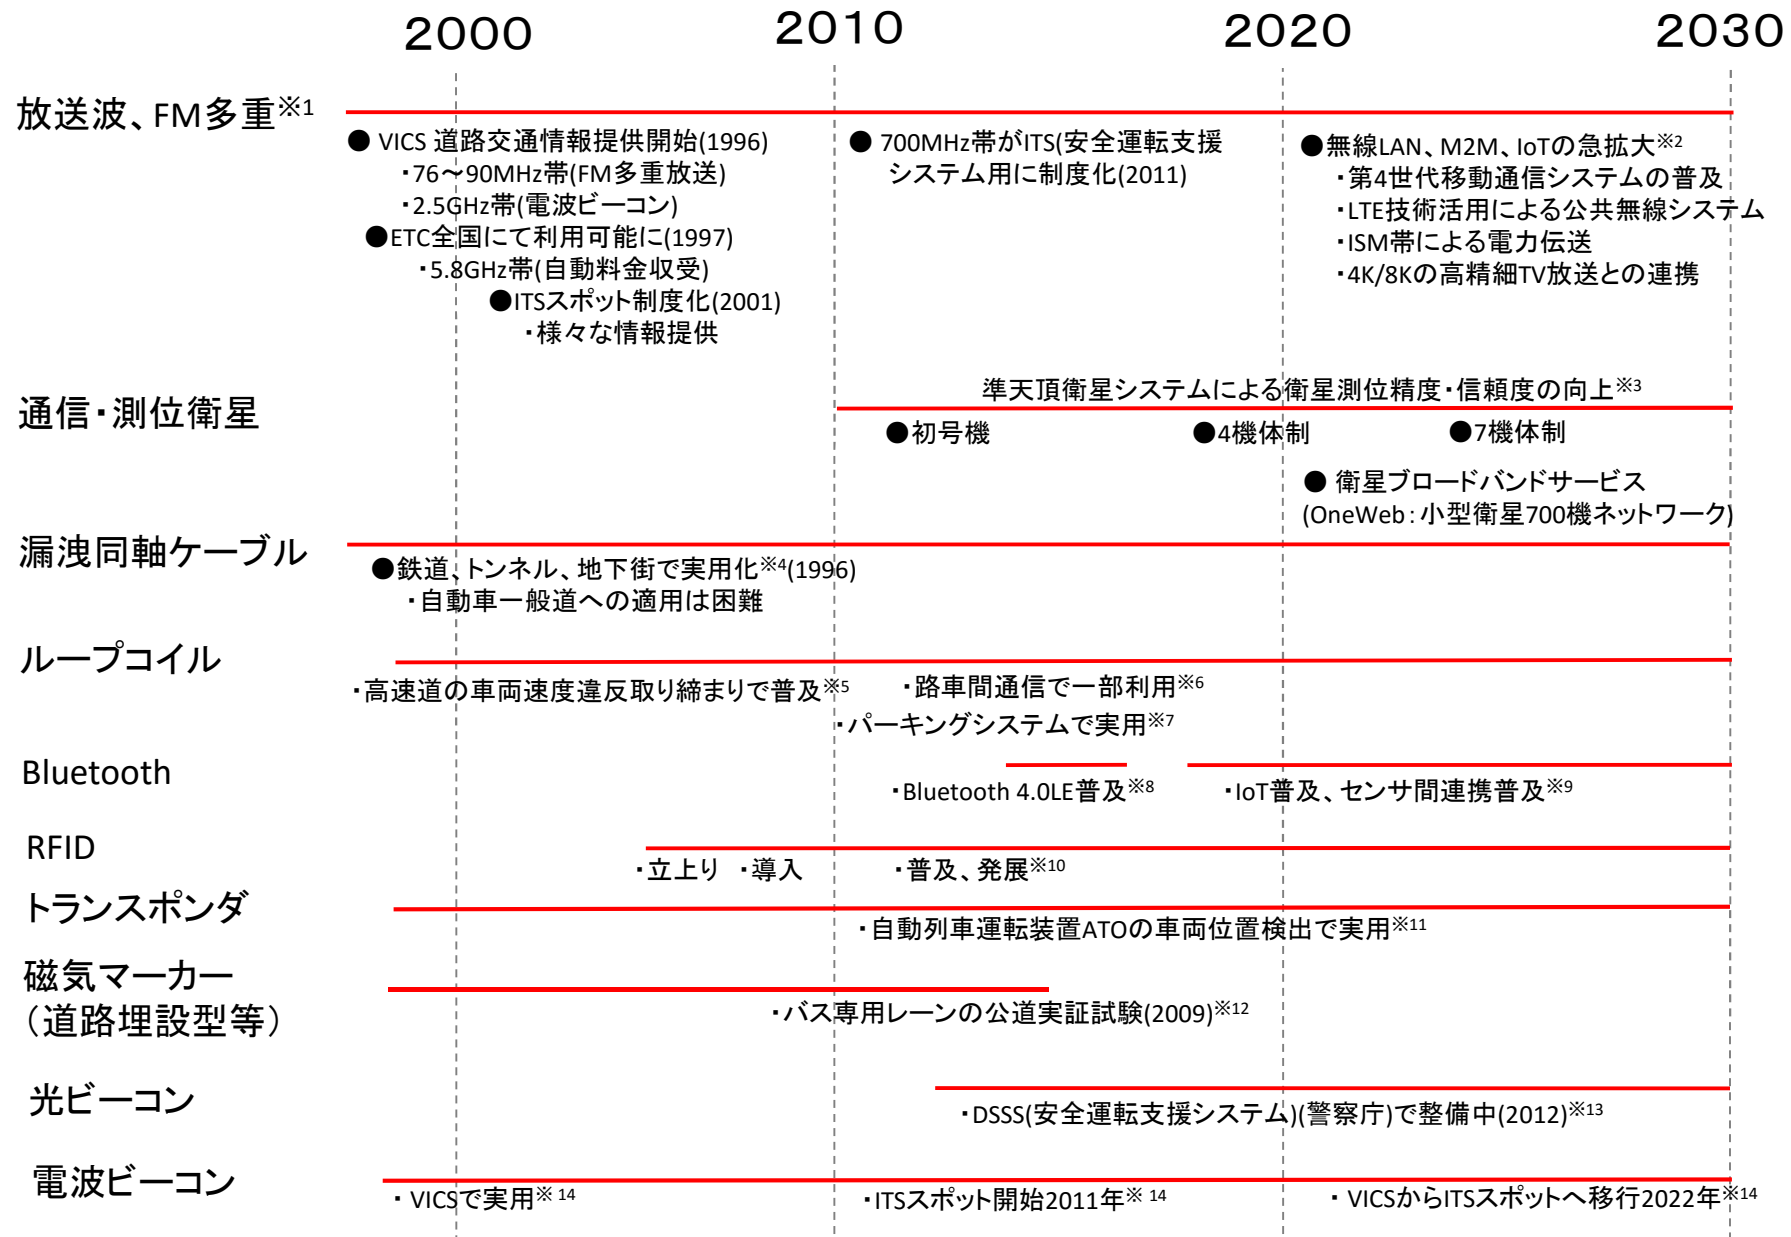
2000 2010 2020 2030

放送波、FM多重※1

● VICS 道路交通情報提供開始(1996)
・76～90MHz帯(FM多重放送)
・2.5GHz帯(電波ビーコン)
●ETC全国にて利用可能に(1997)
・5.8GHz帯(自動料金収受)
●ITSスポット制度化(2001)
・様々な情報提供

● 700MHz帯がITS(安全運転支援システム用に制度化(2011)

●無線LAN、M2M、IoTの急拡大※2
・第4世代移動通信システムの普及
・LTE技術活用による公共無線システム
・ISM帯による電力伝送
・4K/8Kの高精細TV放送との連携

通信・測位衛星

準天頂衛星システムによる衛星測位精度・信頼度の向上※3
●初号機 ●4機体制 ●7機体制
● 衛星ブロードバンドサービス
(OneWeb：小型衛星700機ネットワーク)

漏洩同軸ケーブル

●鉄道、トンネル、地下街で実用化※4(1996)
・自動車一般道への適用は困難

ループコイル

・高速道の車両速度違反取り締まりで普及※5
・路車間通信で一部利用※6
・パーキングシステムで実用※7

Bluetooth

・Bluetooth 4.0LE普及※8
・IoT普及、センサ間連携普及※9

RFID

・立上り ・導入
・普及、発展※10

トランスポンダ

・自動列車運転装置ATOの車両位置検出で実用※11

磁気マーカー
(道路埋設型等)

・バス専用レーンの公道実証試験(2009)※12

光ビーコン

・DSSS(安全運転支援システム)(警察庁)で整備中(2012)※13

電波ビーコン

・VICSで実用※ 14
・ITSスポット開始2011年※ 14
・VICSからITSスポットへ移行2022年※14